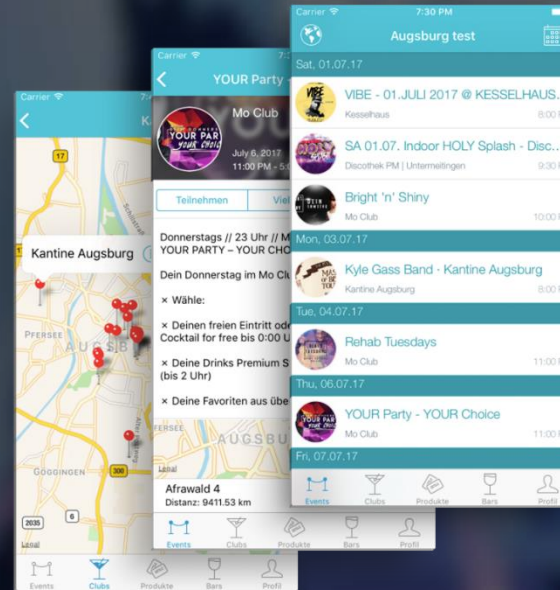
Carrier
Ka
17
Kantine Augsburg
PFERSEE
AUGSB
FERSEE
AUGSBURG
GÖGGINGEN
300
2035
6
Legal
Events
Clubs
Produkte
Bars
Profil

Carrier
7:
YOUR Party
Mo Club
July 6, 2017
11:00 PM - 5:0
Teilnehmen
Viel
Donnerstags // 23 Uhr // M
YOUR PARTY – YOUR CHO
Dein Donnerstag im Mo Clu
× Wähle:
× Deinen freien Eintritt ode
Cocktail for free bis 0:00 Ur
× Deine Drinks Premium S
(bis 2 Uhr)
× Deine Favoriten aus übe
Afrawald 4
Distanz: 9411.53 km
Events
Clubs
Produkte
Bars
Profil

Carrier
7:30 PM
Augsburg test
Sat, 01.07.17
VIBE - 01.JULI 2017 @ KESSELHAUS.
Kesselhaus
8:00
SA 01.07. Indoor HOLY Splash - Disc
Discothek PM | Untermeitingen
9:30
Bright 'n' Shiny
Mo Club
10:00
Mon, 03.07.17
Kyle Gass Band · Kantine Augsburg
Kantine Augsburg
8:00
Tue, 04.07.17
Rehab Tuesdays
Mo Club
11:00
Thu, 06.07.17
YOUR Party - YOUR Choice
Mo Club
11:00
Fri, 07.07.17
Events
Clubs
Produkte
Bars
Profil